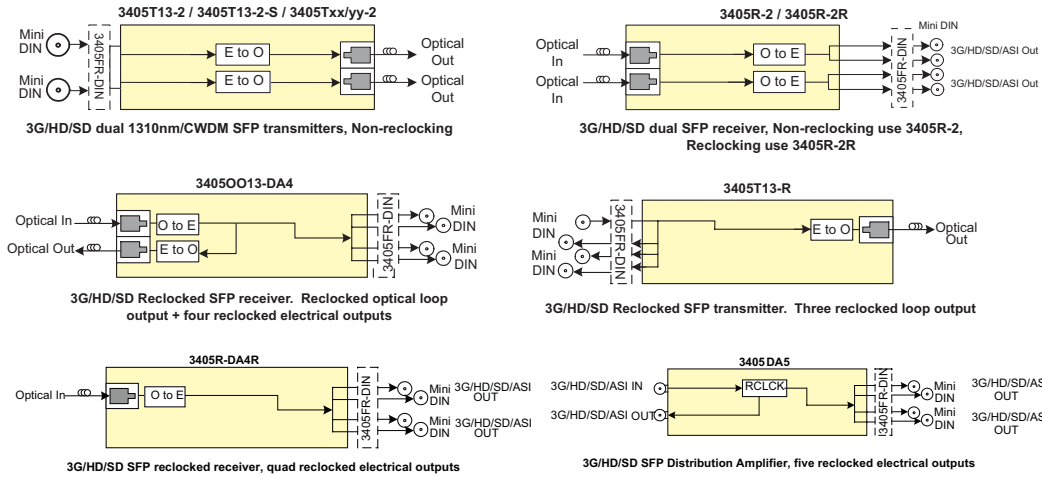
3405T13-2 / 3405T13-2-S / 3405Txx/yy-2

Mini DIN

Mini DIN

3405FR-DIN

E to O

E to O

Optical Out

Optical Out

3G/HD/SD dual 1310nm/CWDM SFP transmitters, Non-reclocking

3405R-2 / 3405R-2R

Optical In

Optical In

O to E

O to E

Mini DIN

3405FR-DIN

3G/HD/SD/ASI Out

3G/HD/SD/ASI Out

3G/HD/SD dual SFP receiver, Non-reclocking use 3405R-2, Reclocking use 3405R-2R

3405OO13-DA4

Optical In

Optical Out

O to E

E to O

3405FR-DIN

Mini DIN

Mini DIN

3G/HD/SD Reclocked SFP receiver. Reclocked optical loop output + four reclocked electrical outputs

3405T13-R

Mini DIN

Mini DIN

3405FR-DIN

E to O

Optical Out

3G/HD/SD Reclocked SFP transmitter. Three reclocked loop output

3405R-DA4R

Optical In

O to E

3405FR-DIN

Mini DIN

3G/HD/SD/ASI OUT

Mini DIN

3G/HD/SD/ASI OUT

3G/HD/SD SFP reclocked receiver, quad reclocked electrical outputs

3405DA5

3G/HD/SD/ASI IN

3G/HD/SD/ASI OUT

RCLCK

3405FR-DIN

Mini DIN

3G/HD/SD/ASI OUT

Mini DIN

3G/HD/SD/ASI OUT

3G/HD/SD SFP Distribution Amplifier, five reclocked electrical outputs